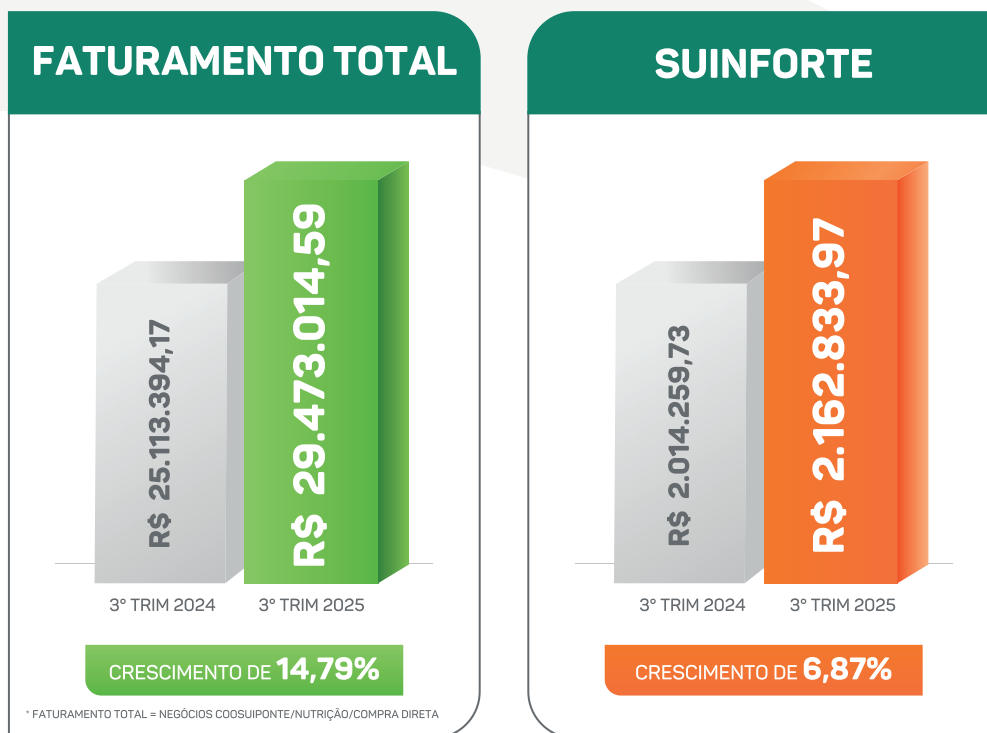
FATURAMENTO TOTAL

R$ 25.113.394,17

R$ 29.473.014,59

3° TRIM 2024

3° TRIM 2025

CRESCIMENTO DE 14,79%

* FATURAMENTO TOTAL = NEGÓCIOS COOSUIPONTE/NUTRIÇÃO/COMPRA DIRETA

SUINFORTE

R$ 2.014.259,73

R$ 2.162.833,97

3° TRIM 2024

3° TRIM 2025

CRESCIMENTO DE 6,87%